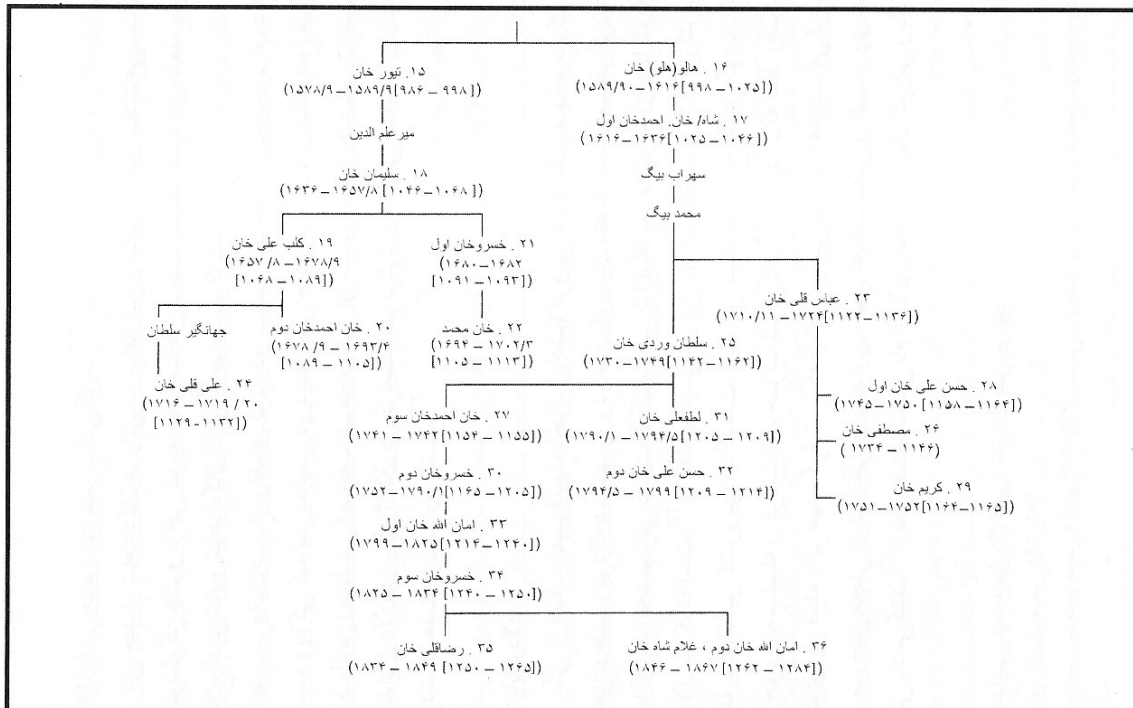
۱۶ . هالو (هلو) خان
(۱۵۸۹/۹۰–۱۶۱۶[۹۹۸–۱۰۲۵])

۱۷ . شاه/ خان. احمدخان اول
(۱۶۱۶–۱۶۳۶[۱۰۲۵–۱۰۴۶])

سهراب بیگ

محمد بیگ

۱۵ . تیور خان
(۱۵۷۸/۹–۱۵۸۹/۹[۹۸۶–۹۹۸])

میر علم الدین

۱۸ . سلیمان خان
(۱۶۳۶–۱۶۵۷/۸[۱۰۴۶–۱۰۶۸])

۱۹ . کلب علی خان
(۱۶۵۷/۸–۱۶۷۸/۹
[۱۰۶۸–۱۰۸۹])

۲۱ . خسروخان اول
(۱۶۸۰–۱۶۸۲
[۱۰۹۱–۱۰۹۳])

جهانگیر سلطان

۲۰ . خان احمدخان دوم
(۱۶۷۸/۹–۱۶۹۳/۴
[۱۰۸۹–۱۱۰۵])

۲۲ . خان محمد
(۱۶۹۴–۱۷۰۲/۳
[۱۱۰۵–۱۱۱۳])

۲۴ . علی قلی خان
(۱۷۱۶–۱۷۱۹/۲۰
[۱۱۲۹–۱۱۳۲])

۲۳ . عباس قلی خان
(۱۷۱۰/۱۱–۱۷۲۴[۱۱۲۲–۱۱۳۶])

۲۵ . سلطان وردی خان
(۱۷۳۰–۱۷۴۹[۱۱۴۲–۱۱۶۲])

۲۷ . خان احمدخان سوم
(۱۷۴۱–۱۷۴۲[۱۱۵۴–۱۱۵۵])

۳۱ . لطفعلی خان
(۱۷۹۰/۱–۱۷۹۴/۵[۱۲۰۵–۱۲۰۹])

۲۸ . حسن علی خان اول
(۱۷۴۵–۱۷۵۰[۱۱۵۸–۱۱۶۴])

۲۶ . مصطفی خان
(۱۷۳۴–۱۱۴۶)

۳۰ . خسروخان دوم
(۱۷۵۲–۱۷۹۰/۱[۱۱۶۵–۱۲۰۵])

۳۲ . حسن علی خان دوم
(۱۷۹۴/۵–۱۷۹۹[۱۲۰۹–۱۲۱۴])

۲۹ . کریم خان
(۱۷۵۱–۱۷۵۲[۱۱۶۴–۱۱۶۵])

۳۳ . امان الله خان اول
(۱۷۹۹–۱۸۲۵[۱۲۱۴–۱۲۴۰])

۳۴ . خسروخان سوم
(۱۸۲۵–۱۸۳۴[۱۲۴۰–۱۲۵۰])

۳۵ . رضاقلی خان
(۱۸۳۴–۱۸۴۹[۱۲۵۰–۱۲۶۵])

۳۶ . امان الله خان دوم ، غلام شاه خان
(۱۸۴۶–۱۸۶۷[۱۲۶۲–۱۲۸۴])